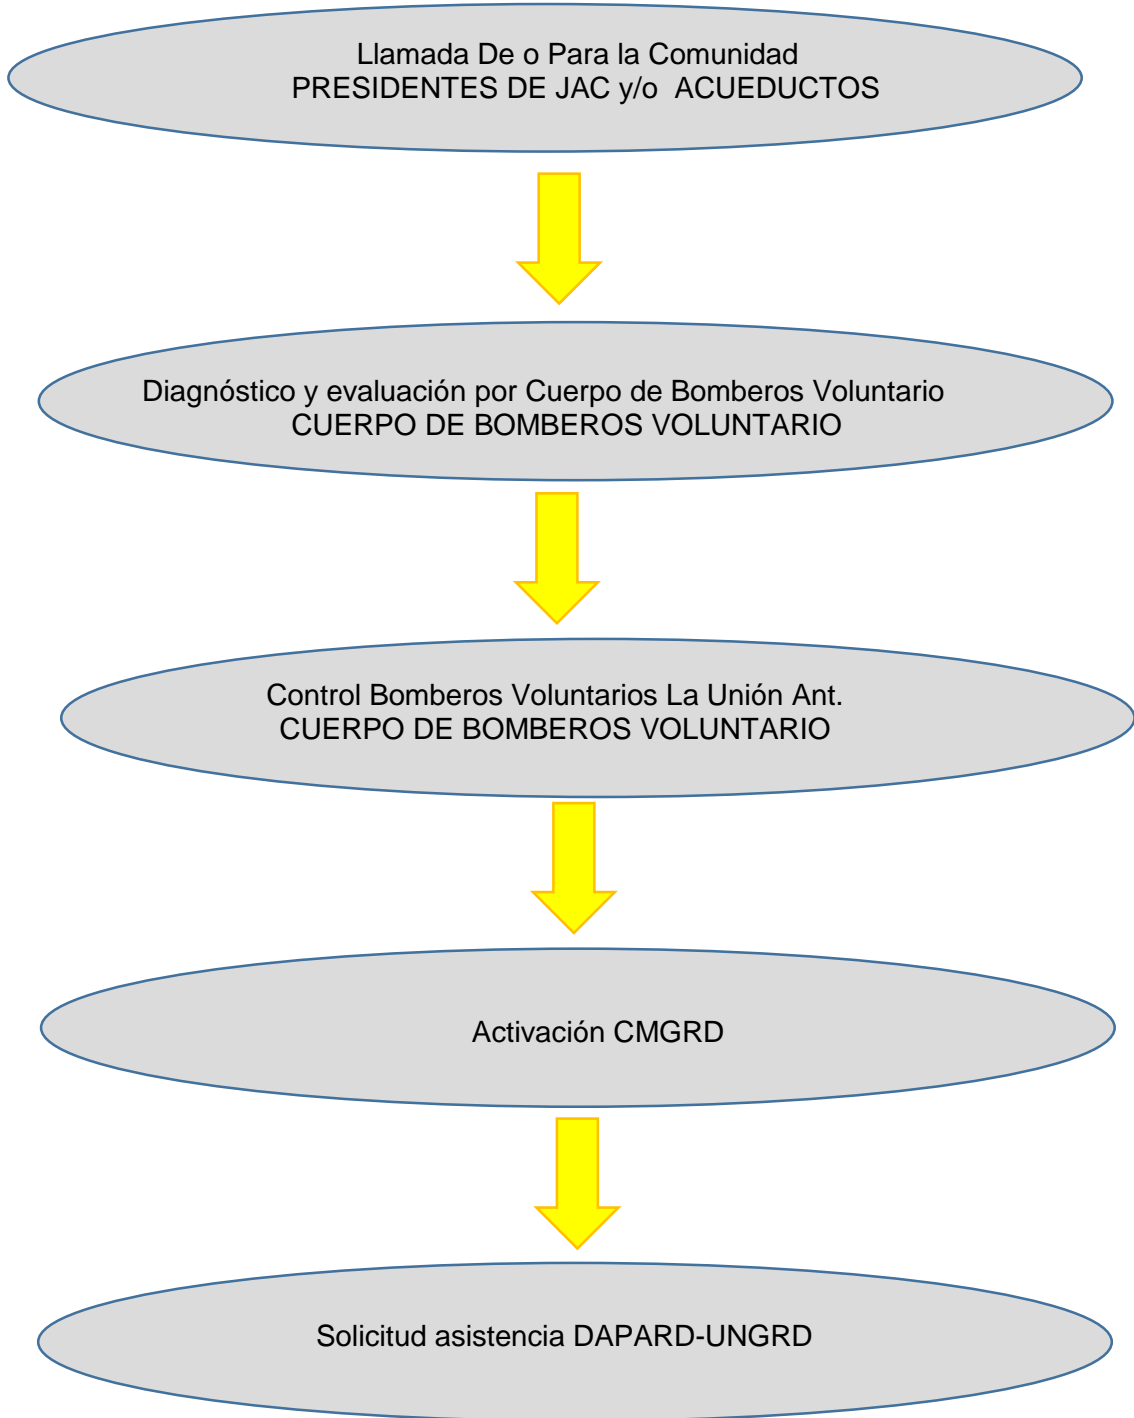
Llamada De o Para la Comunidad
PRESIDENTES DE JAC y/o ACUEDUCTOS

Diagnóstico y evaluación por Cuerpo de Bomberos Voluntario
CUERPO DE BOMBEROS VOLUNTARIO

Control Bomberos Voluntarios La Unión Ant.
CUERPO DE BOMBEROS VOLUNTARIO

Activación CMGRD

Solicitud asistencia DAPARD-UNGRD